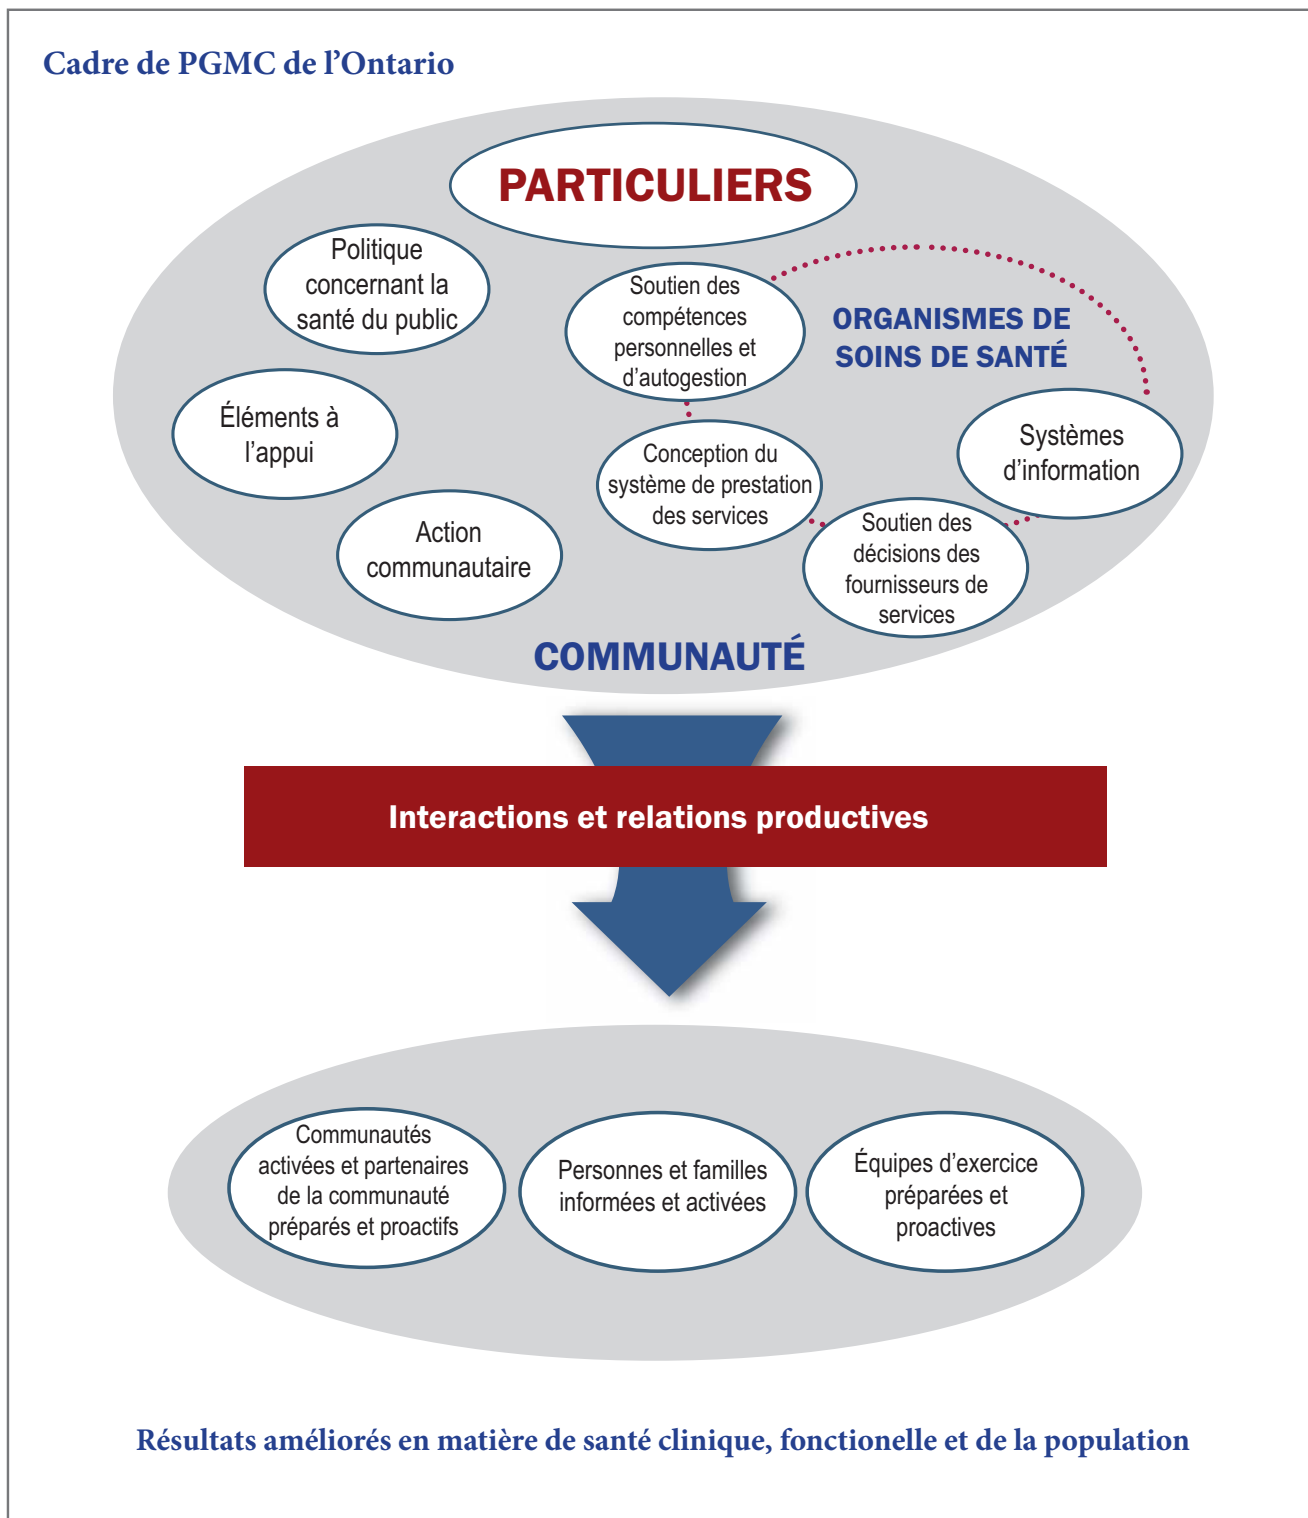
Cadre de PGMC de l'Ontario

PARTICULIERS

Politique concernant la santé du public

Soutien des compétences personnelles et d'autogestion

ORGANISMES DE SOINS DE SANTÉ

Éléments à l'appui

Conception du système de prestation des services

Systèmes d'information

Action communautaire

Soutien des décisions des fournisseurs de services

COMMUNAUTÉ

Interactions et relations productives

Communautés activées et partenaires de la communauté préparés et proactifs

Personnes et familles informées et activées

Équipes d'exercice préparées et proactives

Résultats améliorés en matière de santé clinique, fonctionelle et de la population